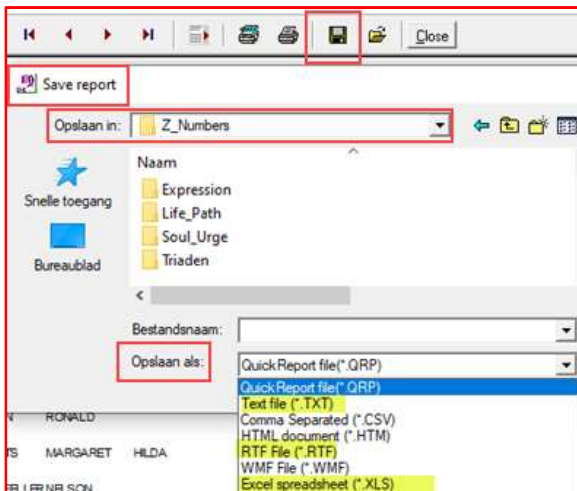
Close

Save report

Opslaan in: Z_Numbers

Snelle toegang

Bureaublad

Naam

Expression
Life_Path
Soul_Urge
Triaden

Bestandsnaam:

Opslaan als: QuickReport file(*.QRP)

QuickReport file(*.QRP)
Text file (*.TXT)
Comma Separated (*.CSV)
HTML document (*.HTM)
RTF File (*.RTF)
WMF File (*.WMF)
Excel spreadsheet (*.XLS)

N RONALD
TS MARGARET HILDA
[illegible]NELSON